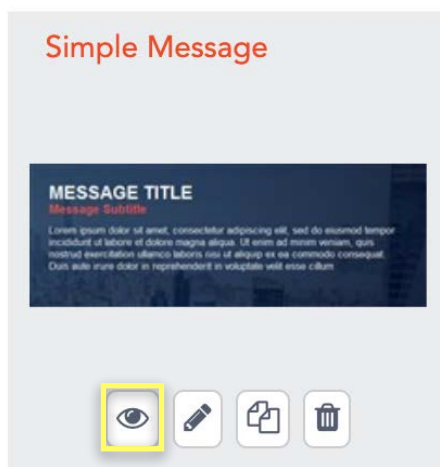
Simple Message

MESSAGE TITLE
Message Subtitle
Lorem ipsum dolor sit amet, consectetur adipiscing elit, sed do eiusmod tempor incididunt ut labore et dolore magna aliqua. Ut enim ad minim veniam, quis nostrud exercitation ullamco laboris nisi ut aliquip ex ea commodo consequat. Duis aute irure dolor in reprehenderit in voluptate velit esse cillum